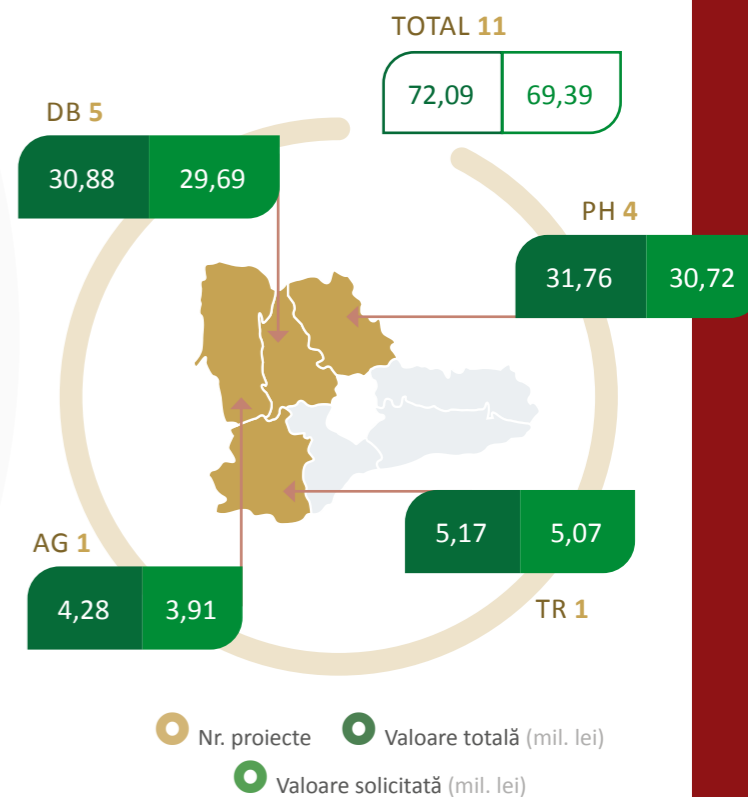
TOTAL 11

| 72,09 | 69,39 |
|---|---|

DB 5

| 30,88 | 29,69 |
|---|---|

PH 4

| 31,76 | 30,72 |
|---|---|

| 5,17 | 5,07 |
|---|---|

TR 1

AG 1

| 4,28 | 3,91 |
|---|---|

Nr. proiecte
Valoare totală (mil. lei)
Valoare solicitată (mil. lei)